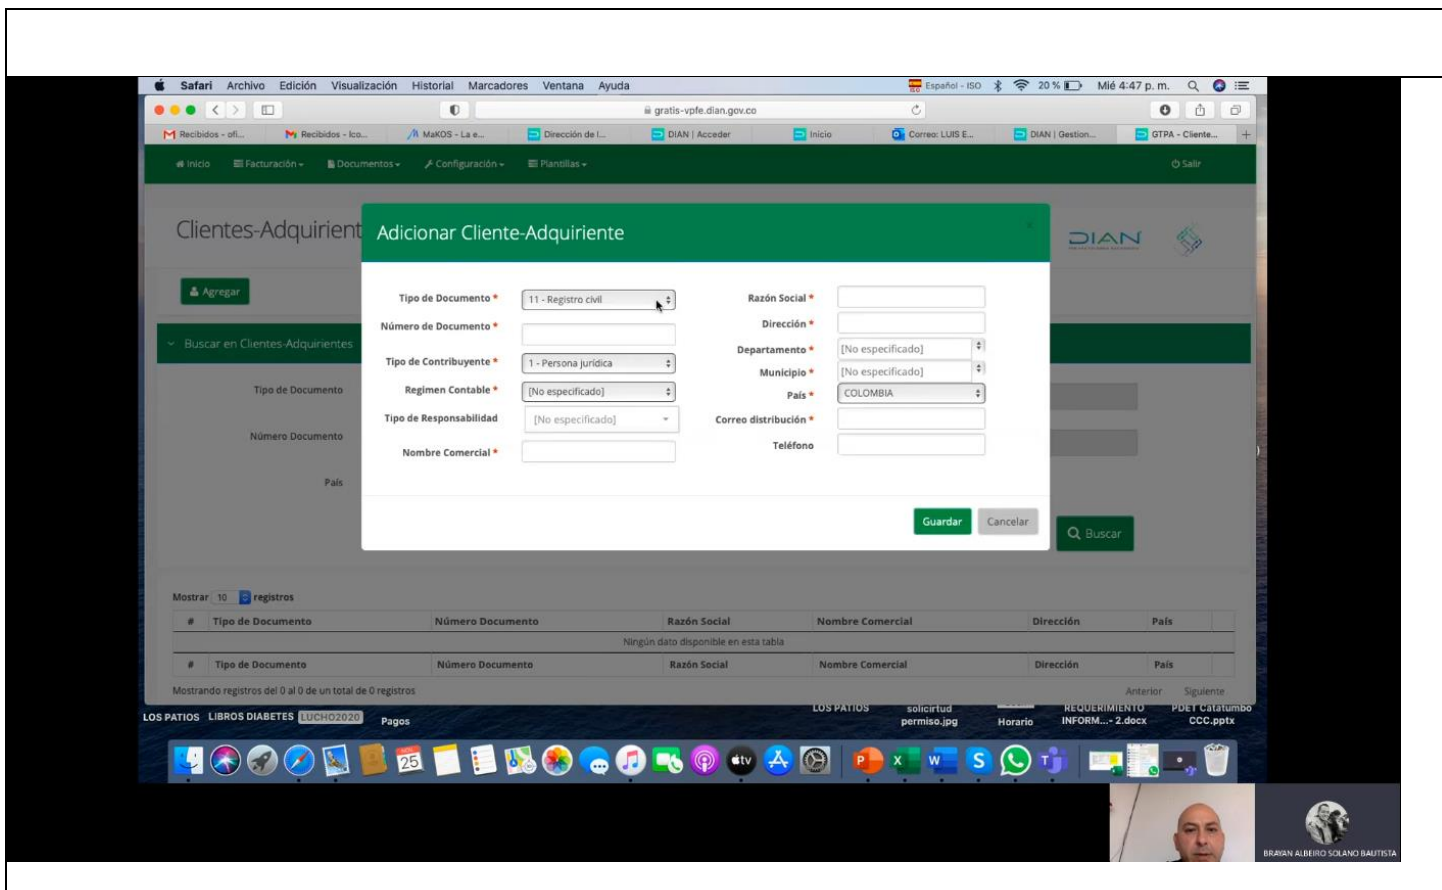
Safari Archivo Edición Visualización Historial Marcadores Ventana Ayuda

Español - ISO 20 % Mié 4:47 p. m.

gratis-vpfe.dian.gov.co

Recibidos - ofi... Recibidos - lco... MaKOS - La e... Dirección de l... DIAN | Acceder Inicio Correo: LUIS E... DIAN | Gestion... GTPA - Cliente...

Inicio Facturación Documentos Configuración Plantillas Salir

Clientes-Adquirient

DIAN

Agregar

Buscar en Clientes-Adquirientes

Tipo de Documento

Número Documento

País

Adicionar Cliente-Adquiriente

Tipo de Documento * 11 - Registro civil

Número de Documento *

Tipo de Contribuyente * 1 - Persona jurídica

Regimen Contable * [No especificado]

Tipo de Responsabilidad [No especificado]

Nombre Comercial *

Razón Social *

Dirección *

Departamento * [No especificado]

Municipio * [No especificado]

País * COLOMBIA

Correo distribución *

Teléfono

Guardar Cancelar

Buscar

Mostrar 10 registros

| # | Tipo de Documento | Número Documento | Razón Social | Nombre Comercial | Dirección | País |
|---|---|---|---|---|---|---|
| Ningún dato disponible en esta tabla | | | | | | |
| # | Tipo de Documento | Número Documento | Razón Social | Nombre Comercial | Dirección | País |

Mostrando registros del 0 al 0 de un total de 0 registros

Anterior Siguiente

LOS PATIOS LIBROS DIABETES LUCHO2020 Pagos LOS PATIOS solicirtud permiso.jpg Horario REQUERIMIENTO INFORM...- 2.docx PDET Catatumbo CCC.pptx

25

BRAYAN ALBEIRO SOLANO BAUTISTA